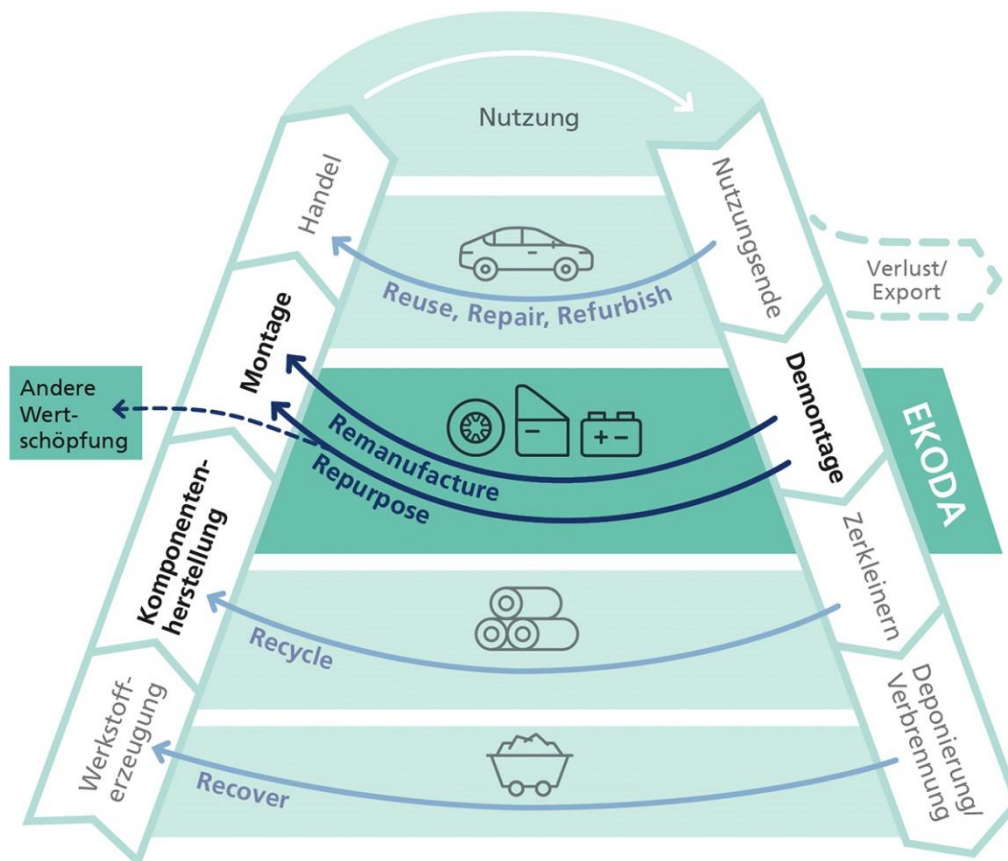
Nutzung

Handel

Nutzungsende

Verlust/
Export

Reuse, Repair, Refurbish

Montage

Demontage

Andere
Wertschöpfung

EKODA

Remanufacture

Repurpose

Komponentenherstellung

Zerkleinern

Recycle

Werkstofferzeugung

Deponierung/
Verbrennung

Recover